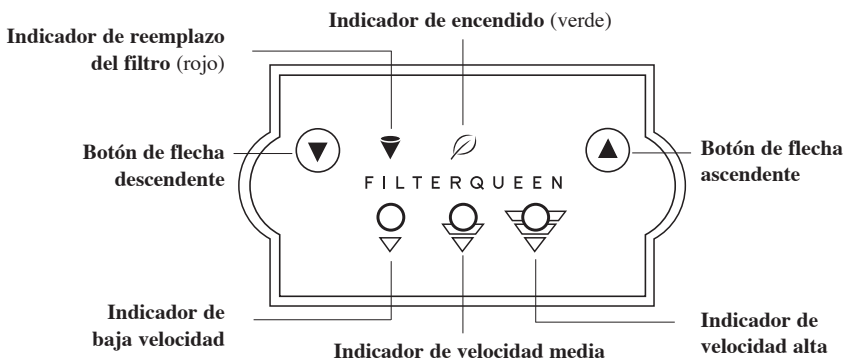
Indicador de encendido (verde)

Indicador de reemplazo del filtro (rojo)

Botón de flecha descendente

FILTERQUEEN

Botón de flecha ascendente

Indicador de baja velocidad

Indicador de velocidad media

Indicador de velocidad alta